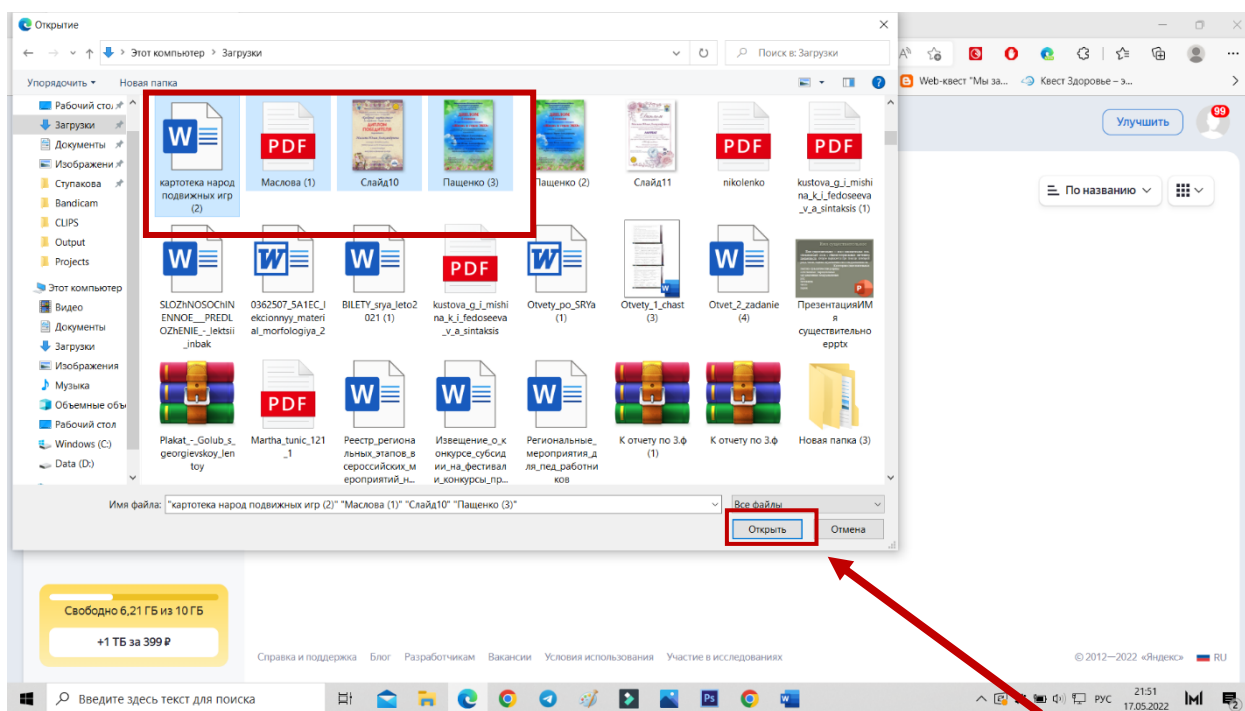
Открытие

Этот компьютер > Загрузки

Поиск в: Загрузки

Упорядочить ▾ Новая папка

Рабочий стол
Загрузки
Документы
Изображени
Ступакова
Bandicam
CLIPS
Output
Projects
Этот компьютер
Видео
Документы
Загрузки
Изображения
Музыка
Объемные объ
Рабочий стол
Windows (C:)
Data (D:)

картотека народ подвижных игр (2)
PDF
Маслова (1)
Слайд10
Пащенко (3)
Пащенко (2)
Слайд11
PDF
nikolenko
PDF
kustova_g_i_mishina_k_i_fedoseeva_v_a_sintaksis (1)
SLOZhNOSOChINENNOE__PREDLOZhENIE_-_lektsii_inbak
0362507_5A1EC_lekcionnyy_material_morfologiya_2
BILETY_srya_leto2021 (1)
PDF
kustova_g_i_mishina_k_i_fedoseeva_v_a_sintaksis
Otvety_po_SRYa (1)
Otvety_1_chast (3)
Otvet_2_zadanie (4)
ПрезентацияИМя существительноеpptx
Plakat_-_Golub_s_georgievskoy_lentoy
PDF
Martha_tunic_121_1
Реестр_региональных_этапов_всероссийских_мероприятий_н
Извещение_о_конкурсе_субсидии_на_фестивали_конкурсы_пр
Региональные_мероприятия_для_пед_работников
К отчету по 3.ф (1)
К отчету по 3.ф
Новая папка (3)

Имя файла: "картотека народ подвижных игр (2)" "Маслова (1)" "Слайд10" "Пащенко (3)"
Все файлы
Открыть Отмена

Web-квест "Мы за... Квест Здоровье – э...
Улучшить
99
По названию
Свободно 6,21 ГБ из 10 ГБ
+1 ТБ за 399 ₽
Справка и поддержка Блог Разработчикам Вакансии Условия использования Участие в исследованиях
© 2012—2022 «Яндекс» RU
Введите здесь текст для поиска
РУС 21:51 17.05.2022